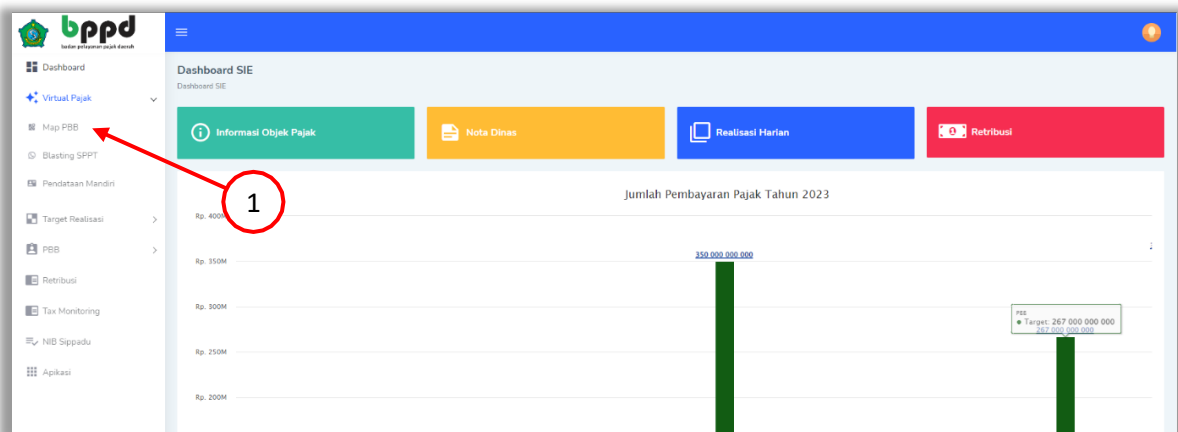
bppd
badan pelayanan pajak daerah

Dashboard
Virtual Pajak
Map PBB
Blasting SPPT
Pendataan Mandiri
Target Realisasi
PBB
Retribusi
Tax Monitoring
NIB Sippadu
Apikasi

1

Dashboard SIE
Dashboard SIE

Informasi Objek Pajak
Nota Dinas
Realisasi Harian
Retribusi

Jumlah Pembayaran Pajak Tahun 2023

Rp. 400M
Rp. 350M
Rp. 300M
Rp. 250M
Rp. 200M

350 000 000 000

PBB
● Target: 267 000 000 000
267 000 000 000